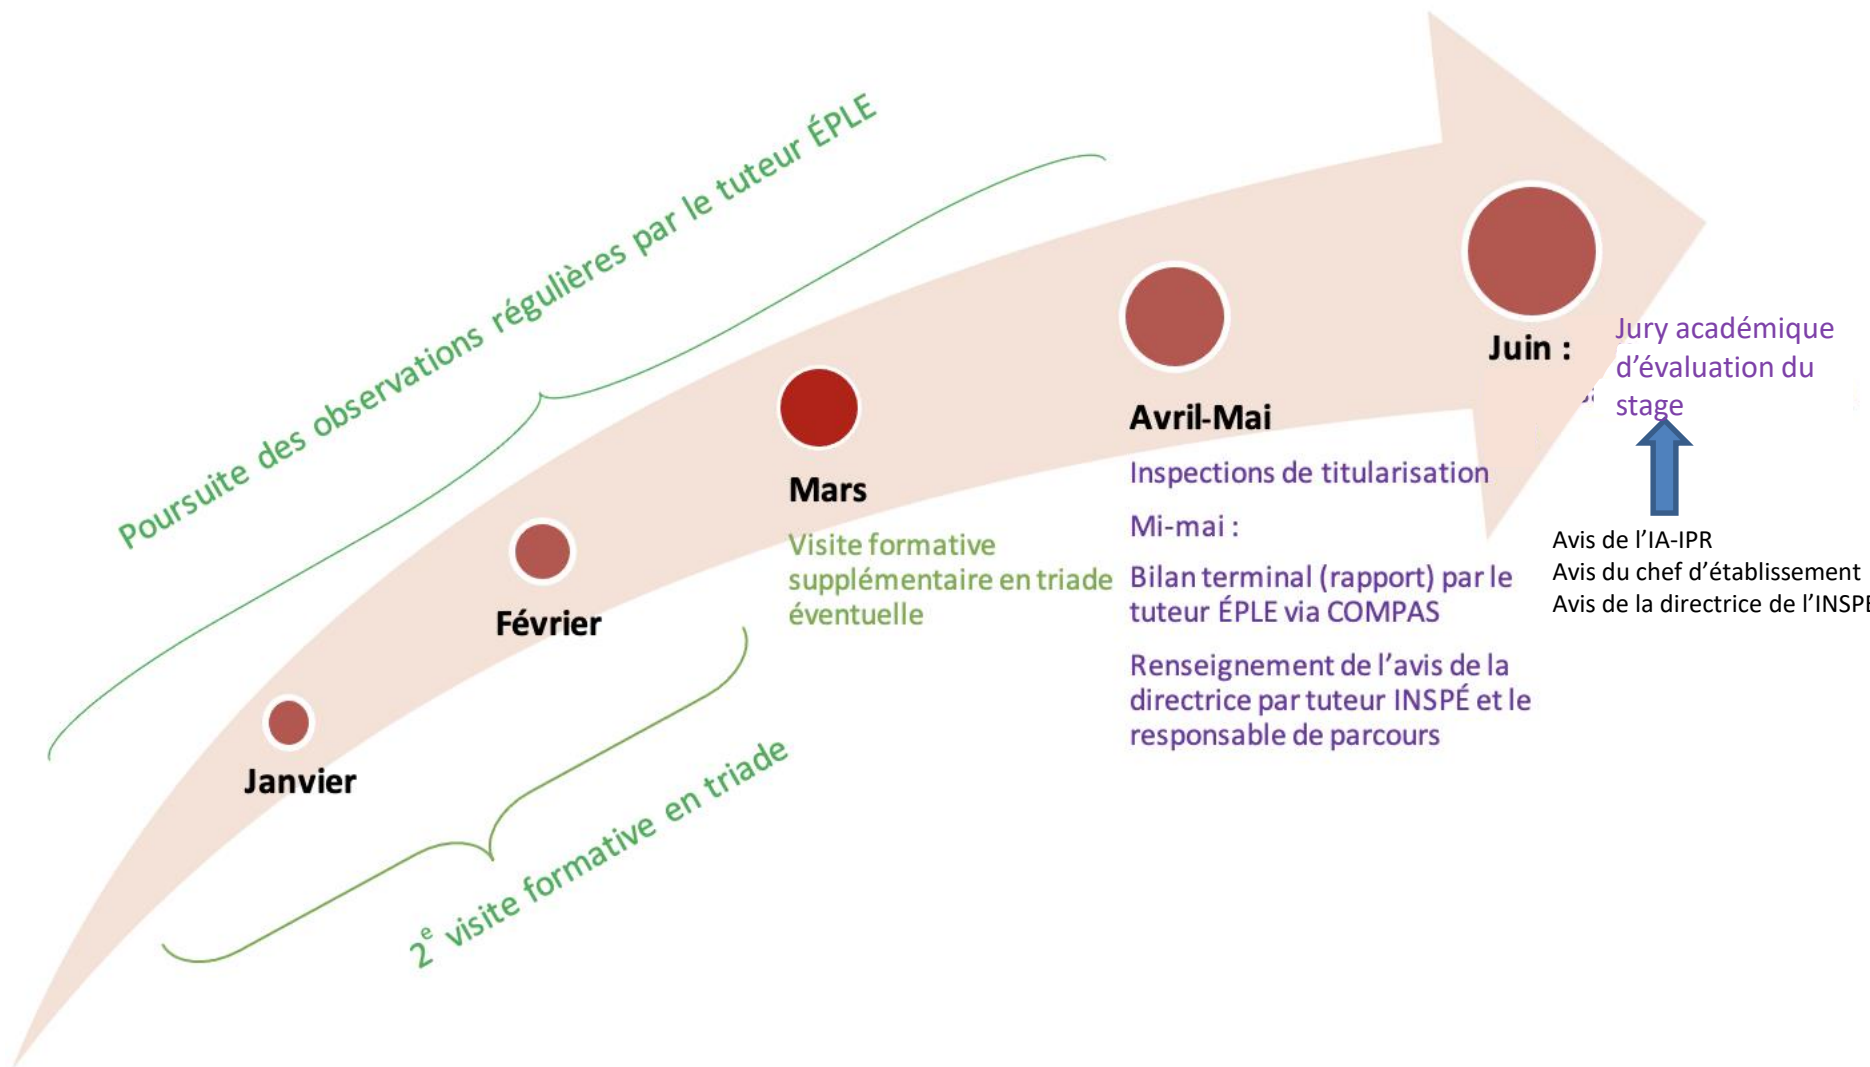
Poursuite des observations régulières par le tuteur ÉPLE

Janvier

Février

$2^e$ visite formative en triade

Mars

Visite formative supplémentaire en triade éventuelle

Avril-Mai

Inspections de titularisation

Mi-mai :

Bilan terminal (rapport) par le tuteur ÉPLE via COMPAS

Renseignement de l'avis de la directrice par tuteur INSPÉ et le responsable de parcours

Juin :

Jury académique d'évaluation du stage

Avis de l'IA-IPR
Avis du chef d'établissement
Avis de la directrice de l'INSP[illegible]